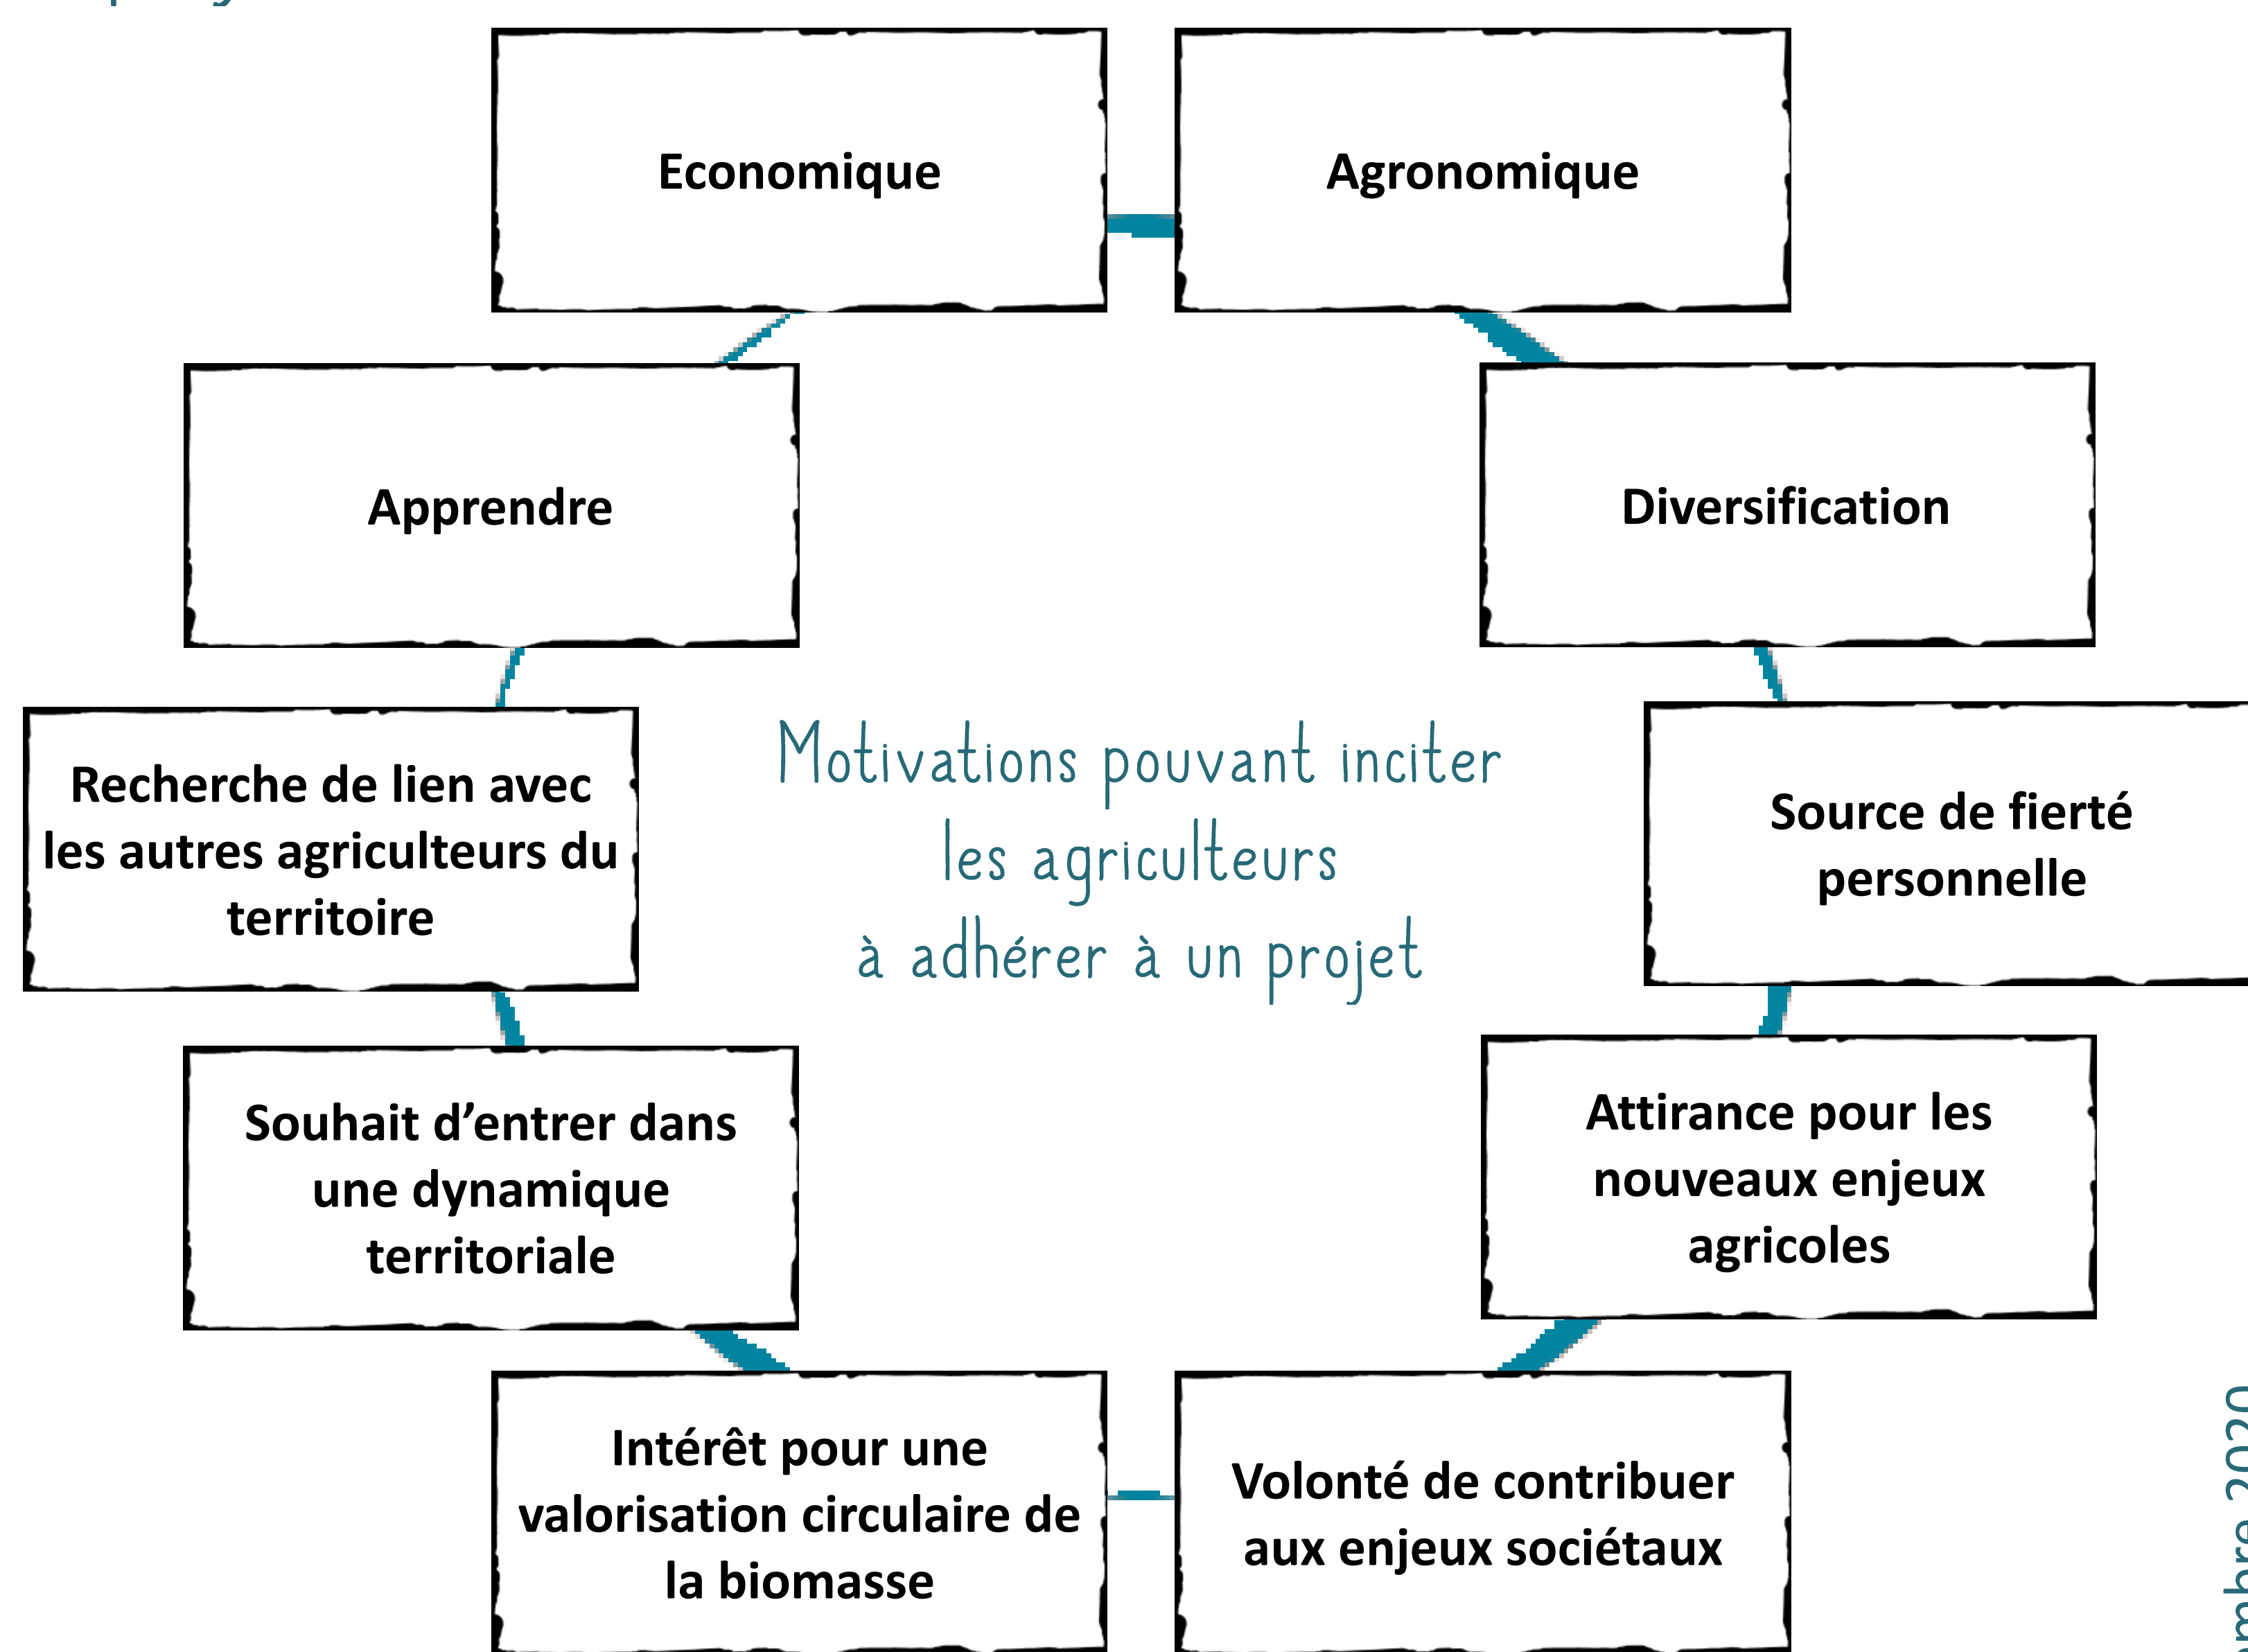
Economique

Agronomique

Apprendre

Diversification

Motivations pouvant inciter les agriculteurs à adhérer à un projet

Recherche de lien avec les autres agriculteurs du territoire

Source de fierté personnelle

Souhait d'entrer dans une dynamique territoriale

Attirance pour les nouveaux enjeux agricoles

Intérêt pour une valorisation circulaire de la biomasse

Volonté de contribuer aux enjeux sociétaux

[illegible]mbre 2020